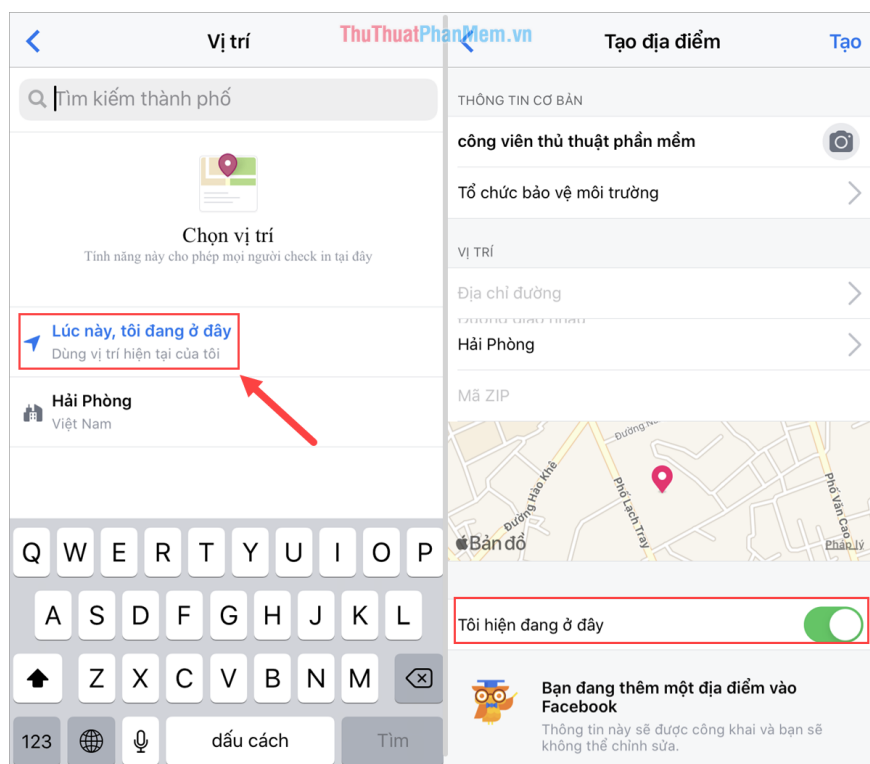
Vị trí

ThuThuatPhanMem.vn

Tìm kiếm thành phố

Chọn vị trí

Tính năng này cho phép mọi người check in tại đây

Lúc này, tôi đang ở đây

Dùng vị trí hiện tại của tôi

Hải Phòng

Việt Nam

Q W E R T Y U I O P

A S D F G H J K L

Z X C V B N M

123

dấu cách

Tìm

Tạo địa điểm

Tạo

THÔNG TIN CƠ BẢN

công viên thủ thuật phần mềm

Tổ chức bảo vệ môi trường

VỊ TRÍ

Địa chỉ đường

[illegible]

Hải Phòng

Mã ZIP

Đường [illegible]

Đường Hào Khê

Phố Lạch Tray

Phố Văn Cao

Bản đồ

Pháp lý

Tôi hiện đang ở đây

Bạn đang thêm một địa điểm vào Facebook

Thông tin này sẽ được công khai và bạn sẽ không thể chỉnh sửa.